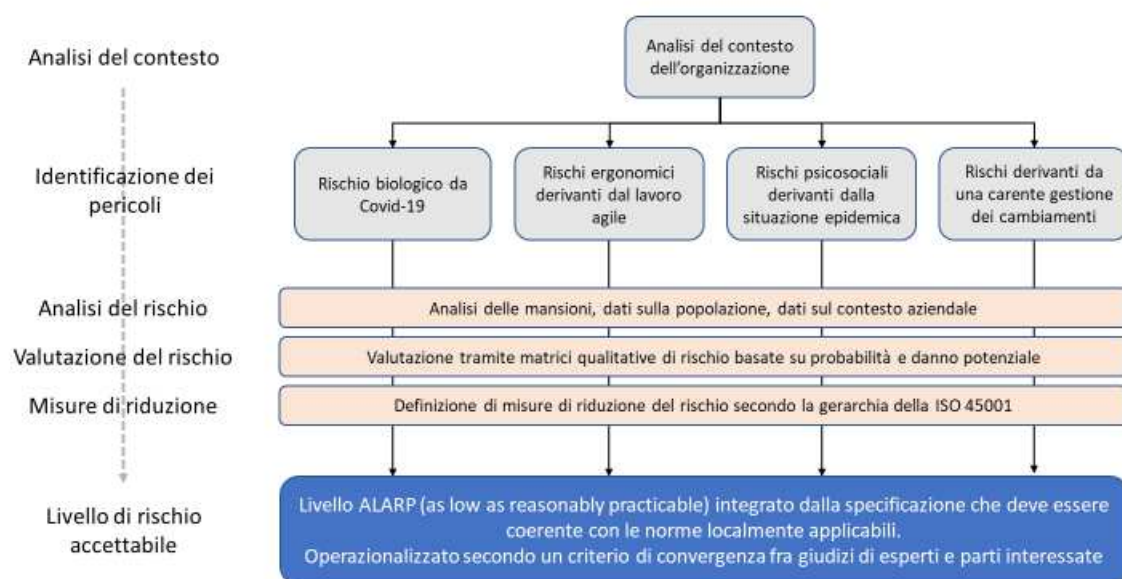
Analisi del contesto

Analisi del contesto dell'organizzazione

Identificazione dei pericoli

Rischio biologico da Covid-19

Rischi ergonomici derivanti dal lavoro agile

Rischi psicosociali derivanti dalla situazione epidemica

Rischi derivanti da una carente gestione dei cambiamenti

Analisi del rischio

Analisi delle mansioni, dati sulla popolazione, dati sul contesto aziendale

Valutazione del rischio

Valutazione tramite matrici qualitative di rischio basate su probabilità e danno potenziale

Misure di riduzione

Definizione di misure di riduzione del rischio secondo la gerarchia della ISO 45001

Livello di rischio accettabile

Livello ALARP (as low as reasonably practicable) integrato dalla specificazione che deve essere coerente con le norme localmente applicabili.
Operazionalizzato secondo un criterio di convergenza fra giudizi di esperti e parti interessate